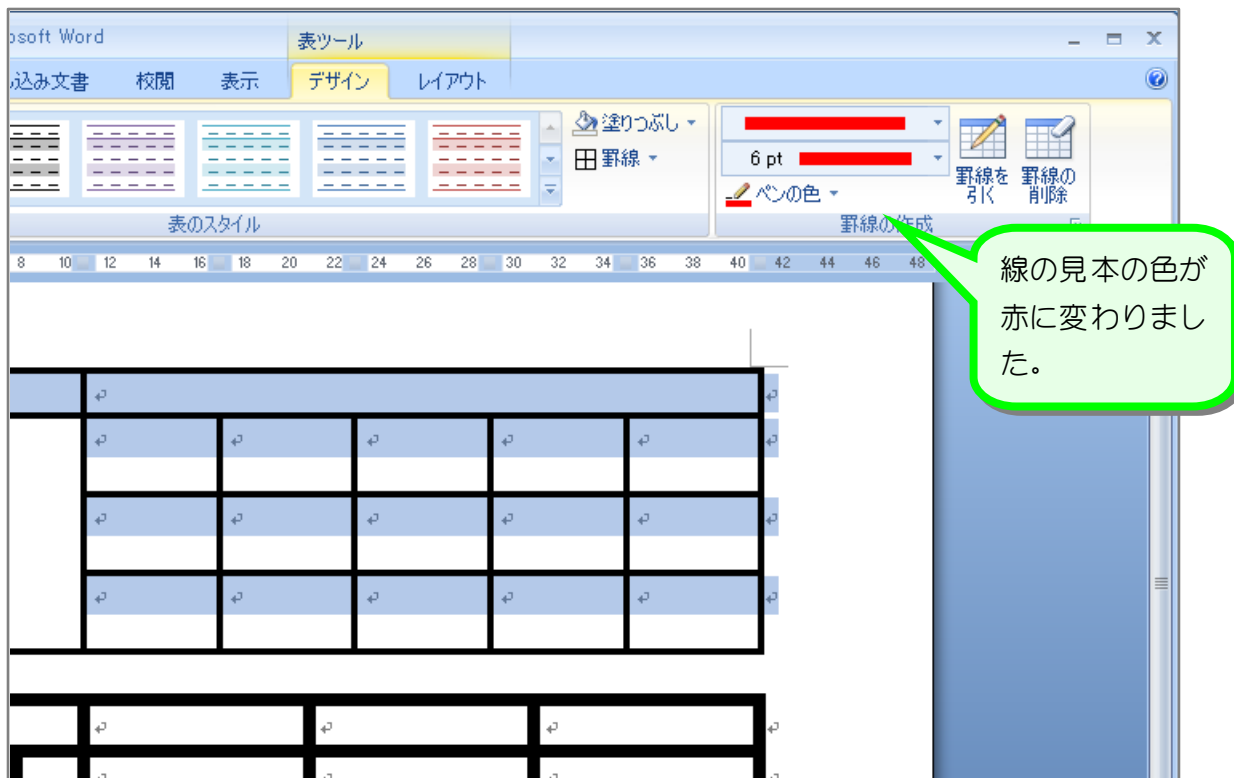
osoft Word

表ツール

込み文書 校閲 表示 デザイン レイアウト

塗りつぶし

罫線

6 pt

ペンの色

罫線を引く

罫線の削除

表のスタイル

罫線の作成

線の見本の色が赤に変わりました。

8 10 12 14 16 18 20 22 24 26 28 30 32 34 36 38 40 42 44 46 48